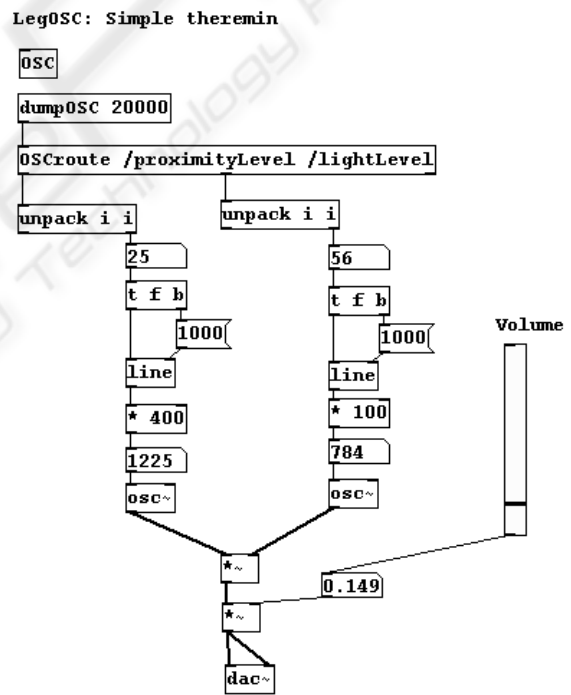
LegOSC: Simple theremin

OSC

dumpOSC 20000

OSCroute /proximityLevel /lightLevel

unpack i i

unpack i i

25

56

t f b

t f b

1000

1000

Volume

line

line

* 400

* 100

1225

784

osc~

osc~

*~

0.149

*~

dac~